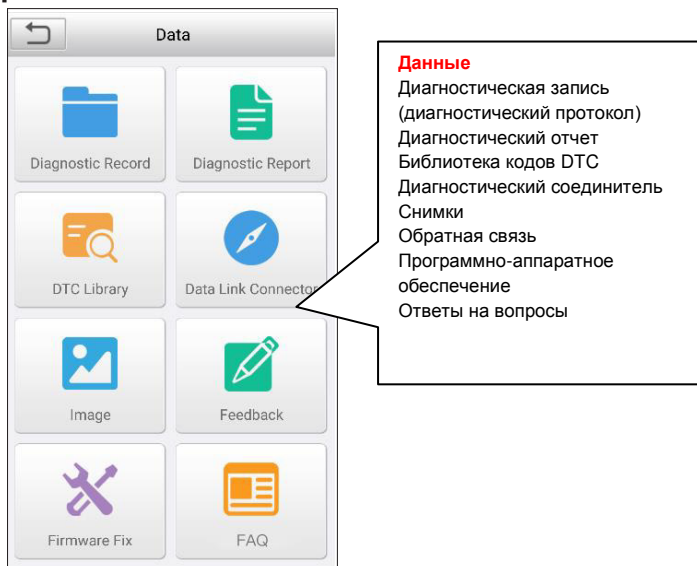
Data

Diagnostic Record

Diagnostic Report

DTC Library

Data Link Connector

Image

Feedback

Firmware Fix

FAQ

Данные
Диагностическая запись (диагностический протокол)
Диагностический отчет
Библиотека кодов DTC
Диагностический соединитель
Снимки
Обратная связь
Программно-аппаратное обеспечение
Ответы на вопросы